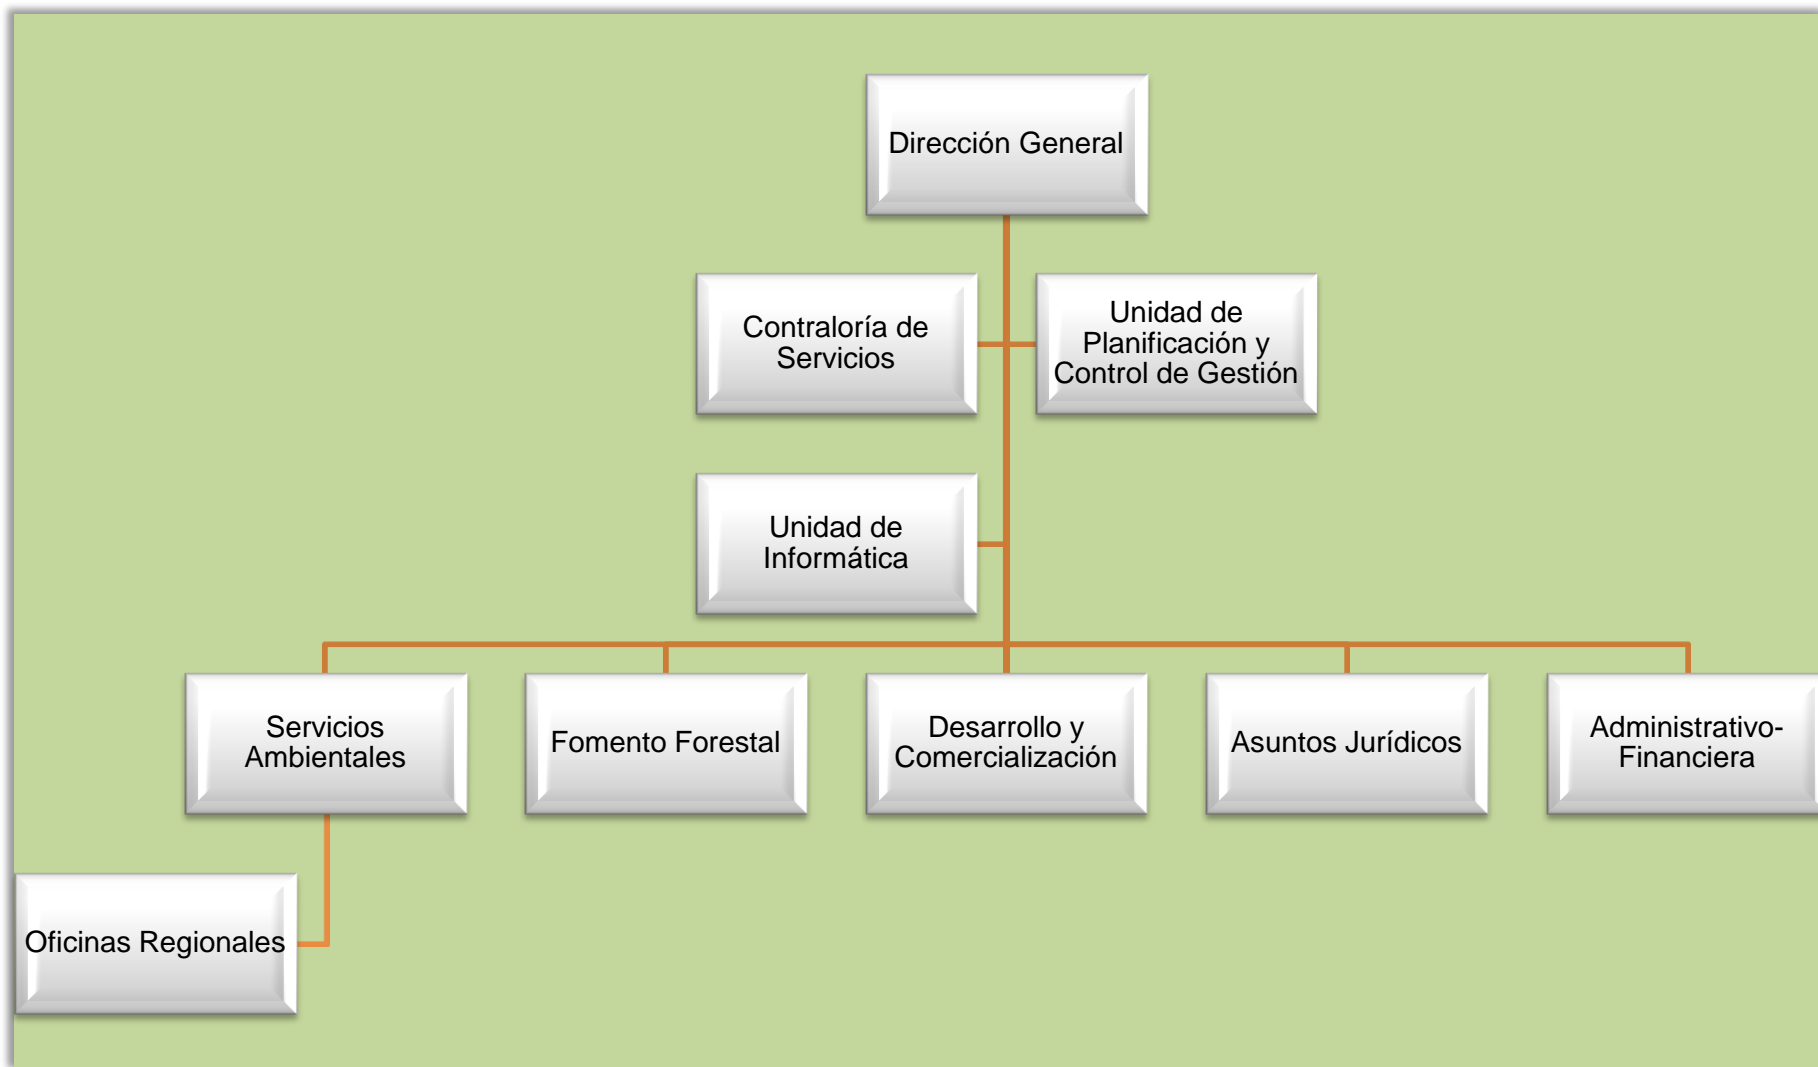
Dirección General

Contraloría de Servicios

Unidad de Planificación y Control de Gestión

Unidad de Informática

Servicios Ambientales

Fomento Forestal

Desarrollo y Comercialización

Asuntos Jurídicos

Administrativo-Financiera

Oficinas Regionales